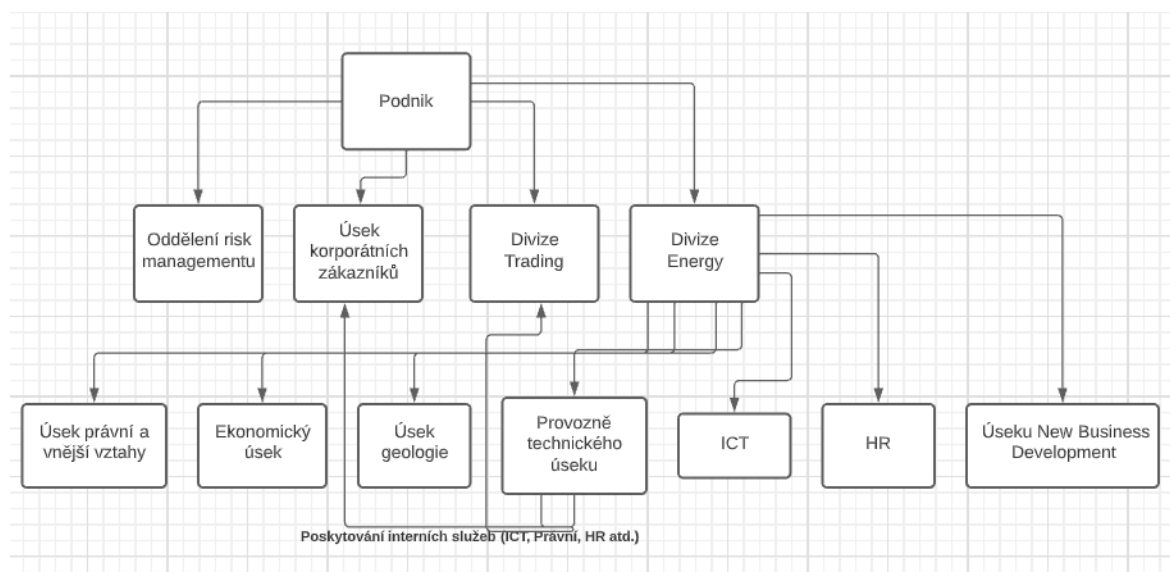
Podnik

Oddělení risk managementu

Úsek korporátních zákazníků

Divize Trading

Divize Energy

Úsek právní a vnější vztahy

Ekonomický úsek

Úsek geologie

Provozně technického úseku

ICT

HR

Úseku New Business Development

Poskytování interních služeb (ICT, Právní, HR atd.)